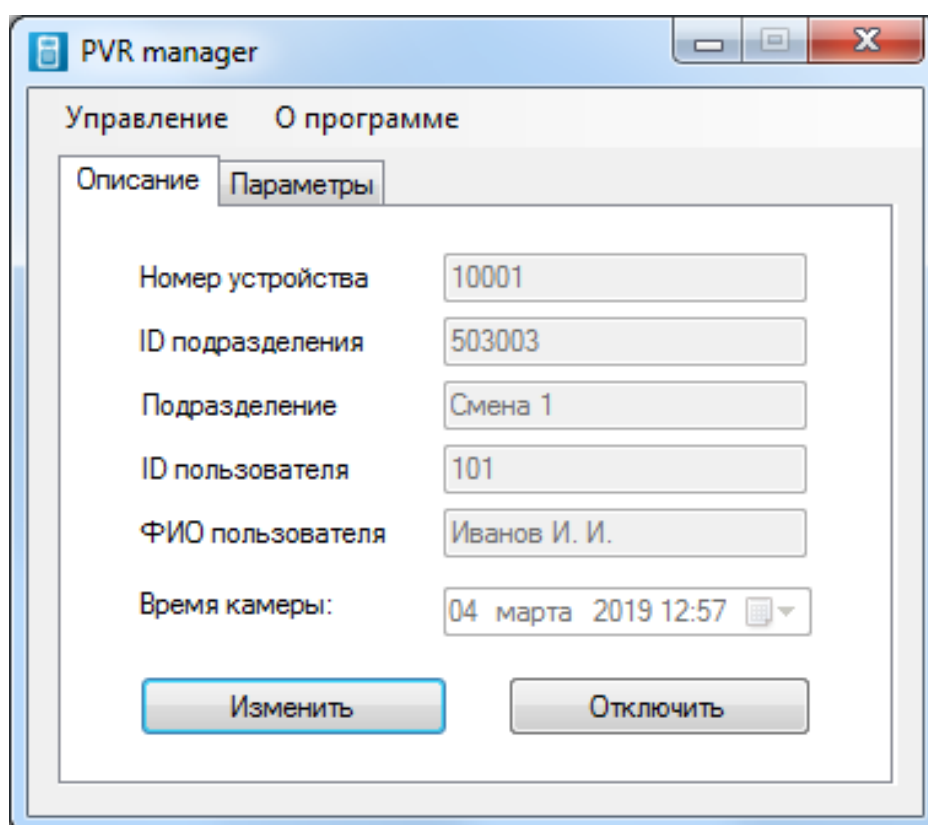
PVR manager

Управление О программе

Описание Параметры

Номер устройства 10001

ID подразделения 503003

Подразделение Смена 1

ID пользователя 101

ФИО пользователя Иванов И. И.

Время камеры: 04 марта 2019 12:57

Изменить Отключить